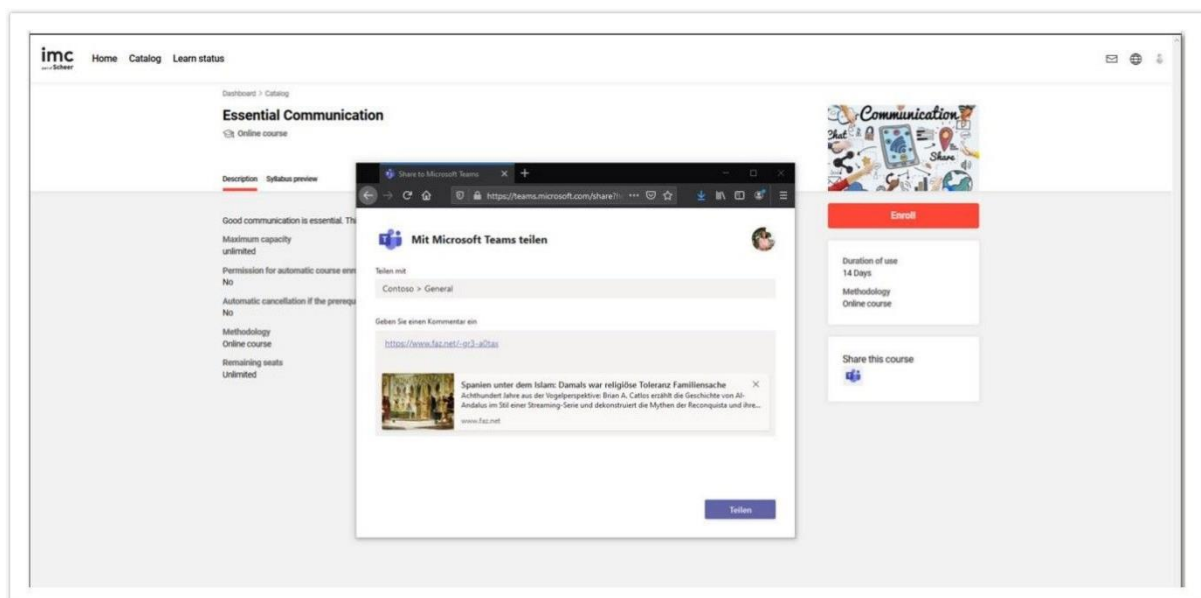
imc
part of Scheer

Home Catalog Learn status

Dashboard > Catalog

Essential Communication

Online course

Description Syllabus preview

Good communication is essential. Th

Maximum capacity
unlimited

Permission for automatic course enr
No

Automatic cancellation if the prerequ
No

Methodology
Online course

Remaining seats
Unlimited

Share to Microsoft Teams

https://teams.microsoft.com/share?h

Mit Microsoft Teams teilen

Teilen mit

Contoso > General

Geben Sie einen Kommentar ein

https://www.faz.net/-gr3-a0tas

Spanien unter dem Islam: Damals war religiöse Toleranz Familiensache

Achthundert Jahre aus der Vogelperspektive: Brian A. Catlos erzählt die Geschichte von Al-Andalus im Stil einer Streaming-Serie und dekonstruiert die Mythen der Reconquista und ihre...

www.faz.net

Teilen

Communication

Chat

Share

Enroll

Duration of use
14 Days

Methodology
Online course

Share this course